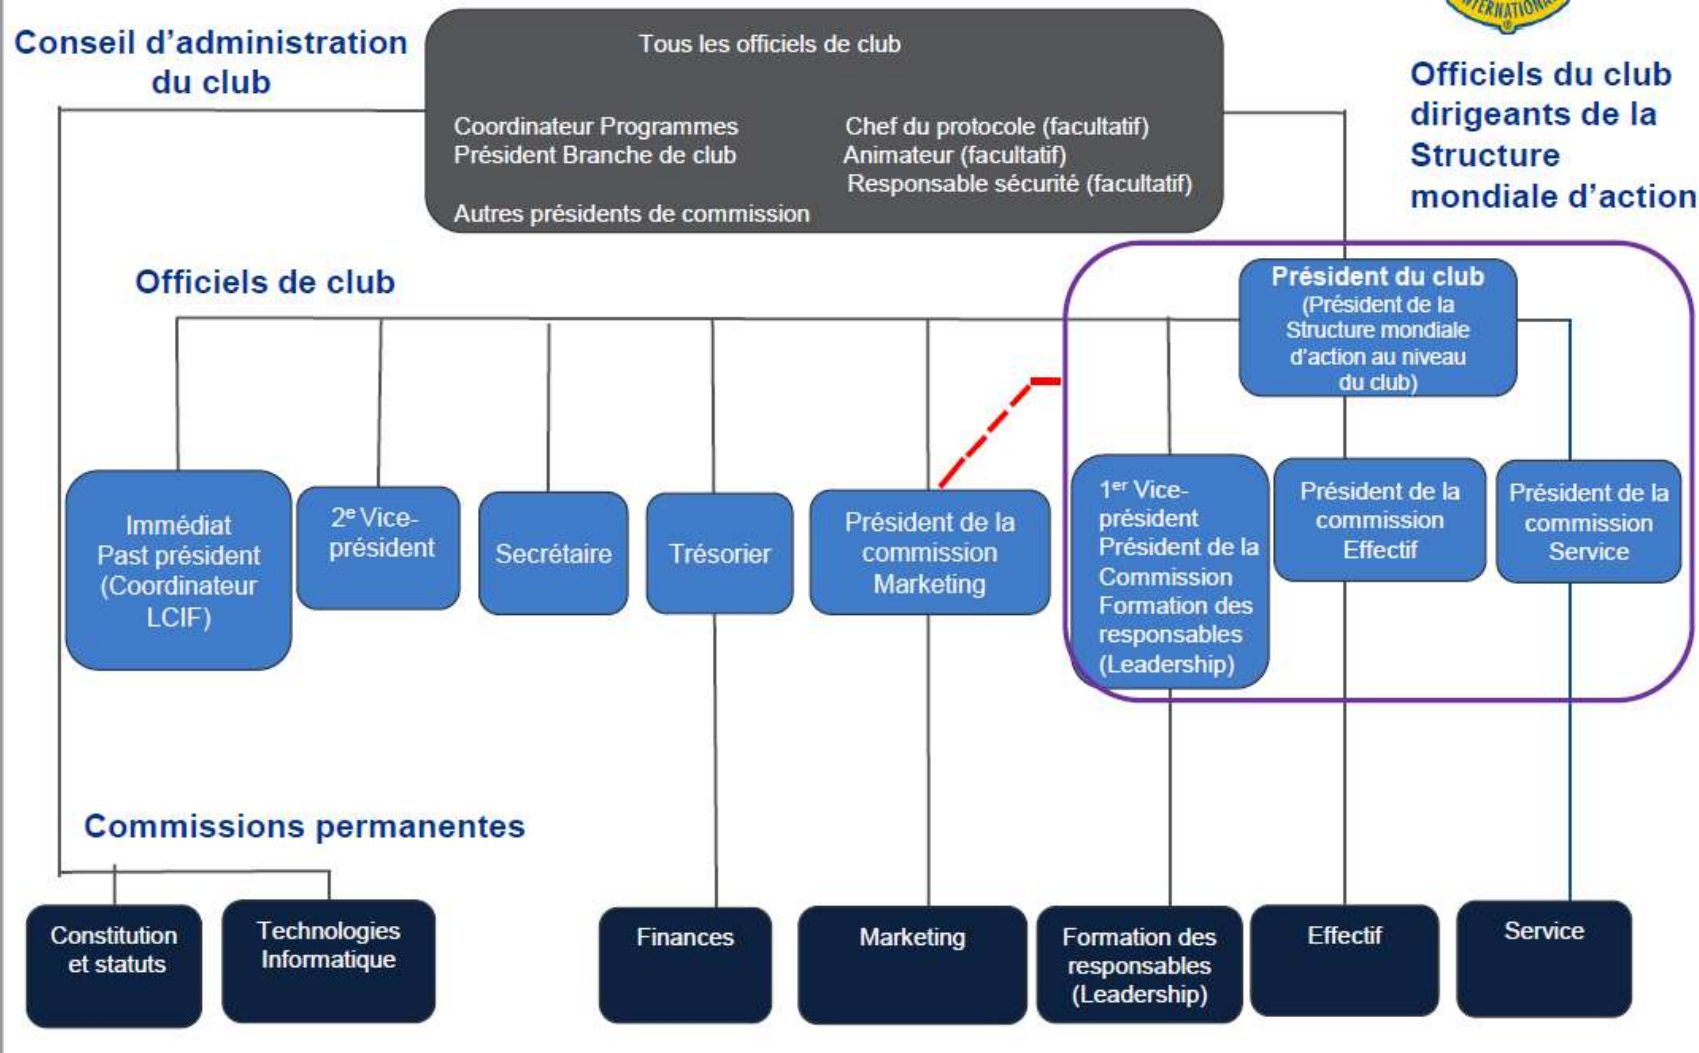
Conseil d'administration du club

Tous les officiels de club

Coordinateur Programmes
Président Branche de club

Chef du protocole (facultatif)
Animateur (facultatif)
Responsable sécurité (facultatif)

Autres présidents de commission

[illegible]

Officiels du club dirigeants de la Structure mondiale d'action

Officiels de club

Président du club
(Président de la Structure mondiale d'action au niveau du club)

Immédiat Past président (Coordinateur LCIF)

2$^{e}$ Vice-président

Secrétaire

Trésorier

Président de la commission Marketing

1$^{er}$ Vice-président Président de la Commission Formation des responsables (Leadership)

Président de la commission Effectif

Président de la commission Service

Commissions permanentes

Constitution et statuts

Technologies Informatique

Finances

Marketing

Formation des responsables (Leadership)

Effectif

Service